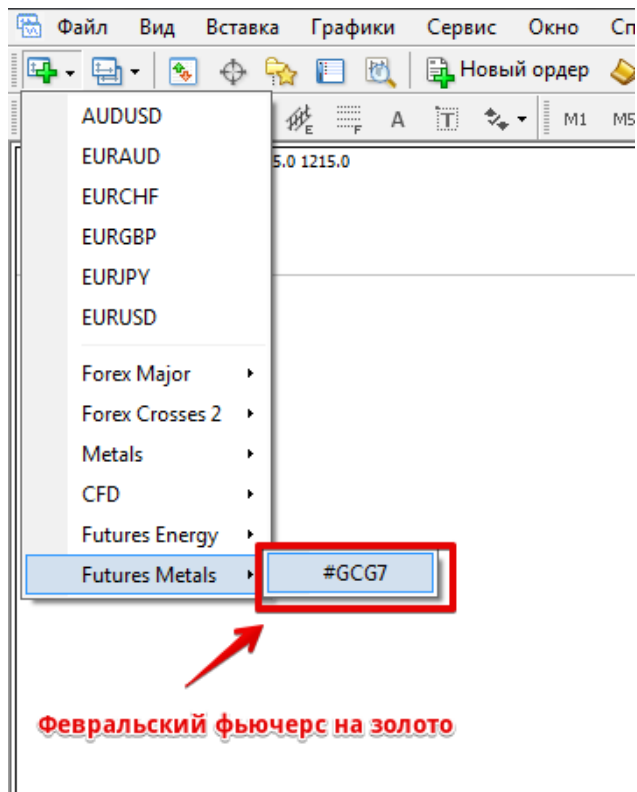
Файл Вид Вставка Графики Сервис Окно Сп

Новый ордер

M1 M5

5.0 1215.0

AUDUSD
EURAUD
EURCHF
EURGBP
EURJPY
EURUSD

Forex Major
Forex Crosses 2
Metals
CFD
Futures Energy
Futures Metals

#GCG7

Февральский фьючерс на золото